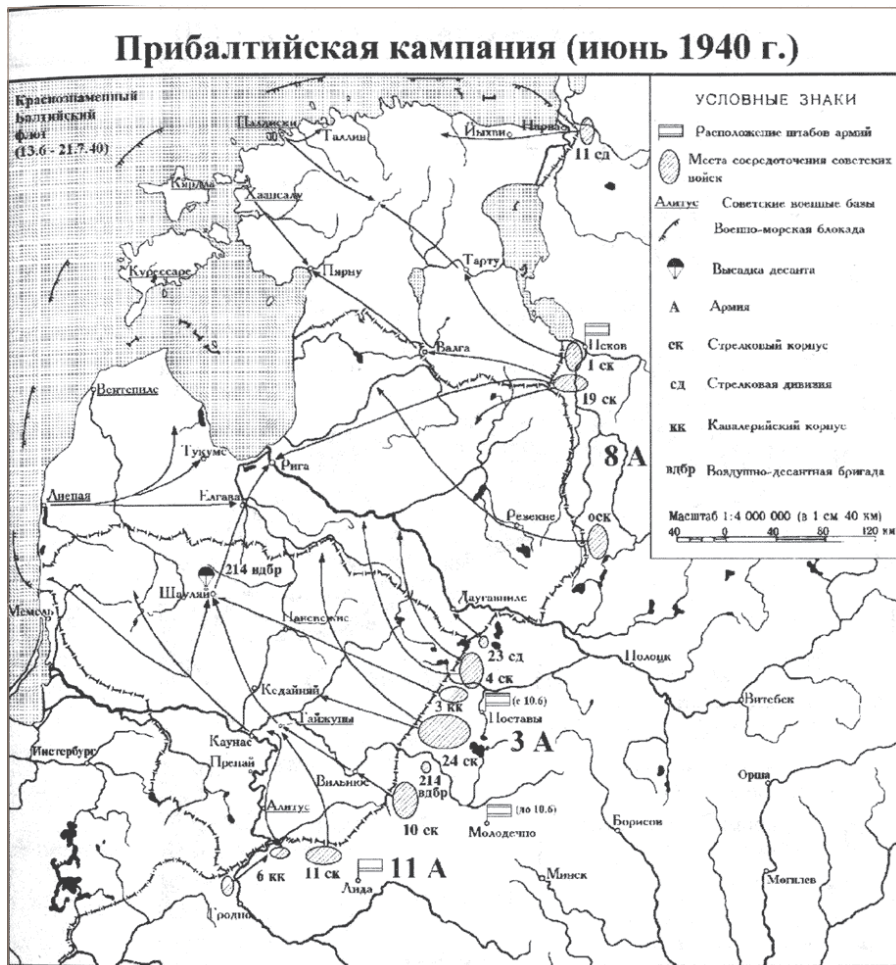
Прибалтийская кампания (июнь 1940 г.)

Краснознаменный Балтийский флот (13.6 - 21.7.40)

УСЛОВНЫЕ ЗНАКИ
Расположение штабов армий
Места сосредоточения советских войск
Алитус Советские военные базы
Военно-морская блокада
Высадка десанта
А Армия
ск Стрелковый корпус
сд Стрелковая дивизия
кк Кавалерийский корпус
вдбр Воздушно-десантная бригада
Масштаб 1:4 000 000 (в 1 см 40 км)
40 0 40 80 120 км

Палдиски
Таллин
Йыхви
Нарва
11 сд
Хаапсалу
Кярдла
Курессааре
Пярну
Тарту
Псков
1 ск
19 ск
Валга
Вентспилс
Тукумс
Рига
8 А
Лиепая
Елгава
Резекне
8ск
214 вдбр
Шауляй
Паневежис
Даугавпилс
Мемель
23 сд
4 ск
Полоцк
3 кк
(с 10.6)
Поставы
Кедайняй
Гайжуны
Витебск
Инстербург
Каунас
3 А
Пренай
Вильнюс
24 ск
214 вдбр
Орша
Алитус
10 ск
(до 10.6)
Молодечно
Борисов
6 кк
11 ск
11 А
Лида
Минск
Гродно
Могилев